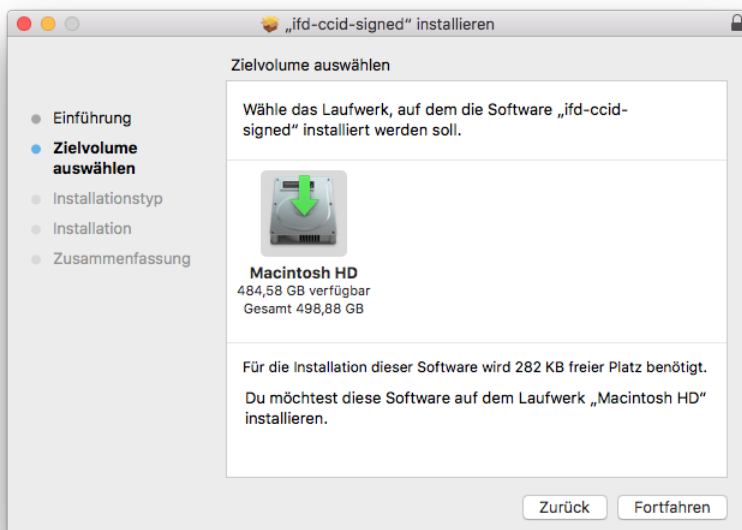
„ifd-ccid-signed“ installieren

Zielvolume auswählen

Einführung
Zielvolume auswählen
Installationstyp
Installation
Zusammenfassung

Wähle das Laufwerk, auf dem die Software „ifd-ccid-signed“ installiert werden soll.

Macintosh HD
484,58 GB verfügbar
Gesamt 498,88 GB

Für die Installation dieser Software wird 282 KB freier Platz benötigt.

Du möchtest diese Software auf dem Laufwerk „Macintosh HD“ installieren.

Zurück
Fortfahren